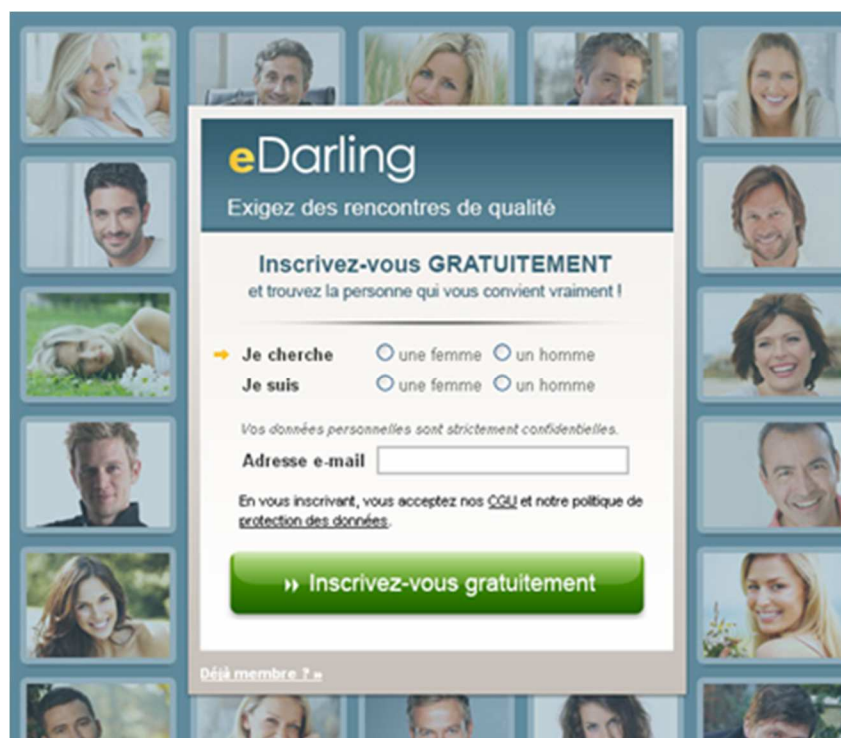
eDarling

Exigez des rencontres de qualité

Inscrivez-vous GRATUITEMENT
et trouvez la personne qui vous convient vraiment !

Je cherche ○ une femme ○ un homme
Je suis ○ une femme ○ un homme

Vos données personnelles sont strictement confidentielles.

Adresse e-mail

En vous inscrivant, vous acceptez nos CGU et notre politique de protection des données.

» Inscrivez-vous gratuitement

Déjà membre ? »